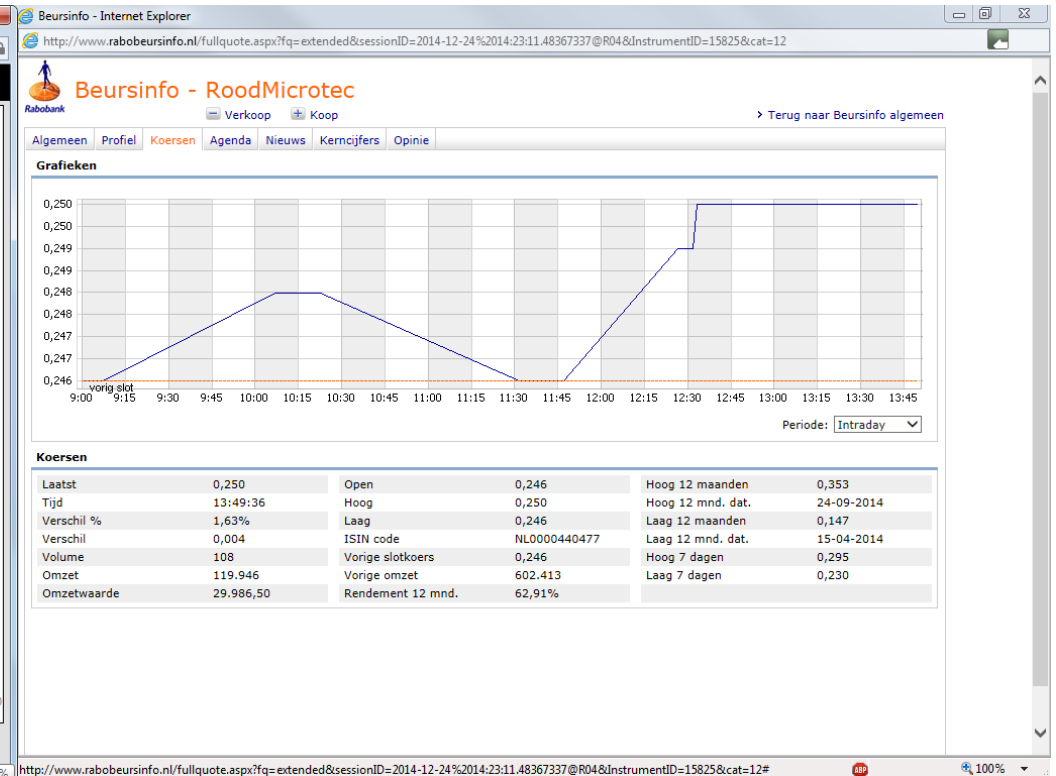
Beursinfo - Internet Explorer

http://www.rabobeursinfo.nl/fullquote.aspx?fq=extended&sessionID=2014-12-24%2014:23:11.48367337@R04&InstrumentID=15825&cat=12

Rabobank

Beursinfo - RoodMicrotec

Verkoop Koop

› Terug naar Beursinfo algemeen

Algemeen Profiel Koersen Agenda Nieuws Kerncijfers Opinie

Grafieken

0,250
0,250
0,249
0,249
0,248
0,247
0,247
0,246

vorig slot

9:00 9:15 9:30 9:45 10:00 10:15 10:30 10:45 11:00 11:15 11:30 11:45 12:00 12:15 12:30 12:45 13:00 13:15 13:30 13:45

Periode: Intraday

Koersen

| | | | | | |
|---|---|---|---|---|---|
| Laatst | 0,250 | Open | 0,246 | Hoog 12 maanden | 0,353 |
| Tijd | 13:49:36 | Hoog | 0,250 | Hoog 12 mnd. dat. | 24-09-2014 |
| Verschil % | 1,63% | Laag | 0,246 | Laag 12 maanden | 0,147 |
| Verschil | 0,004 | ISIN code | NL0000440477 | Laag 12 mnd. dat. | 15-04-2014 |
| Volume | 108 | Vorige slotkoers | 0,246 | Hoog 7 dagen | 0,295 |
| Omzet | 119.946 | Vorige omzet | 602.413 | Laag 7 dagen | 0,230 |
| Omzetwaarde | 29.986,50 | Rendement 12 mnd. | 62,91% | | |

http://www.rabobeursinfo.nl/fullquote.aspx?fq=extended&sessionID=2014-12-24%2014:23:11.48367337@R04&InstrumentID=15825&cat=12#

ABP

100%